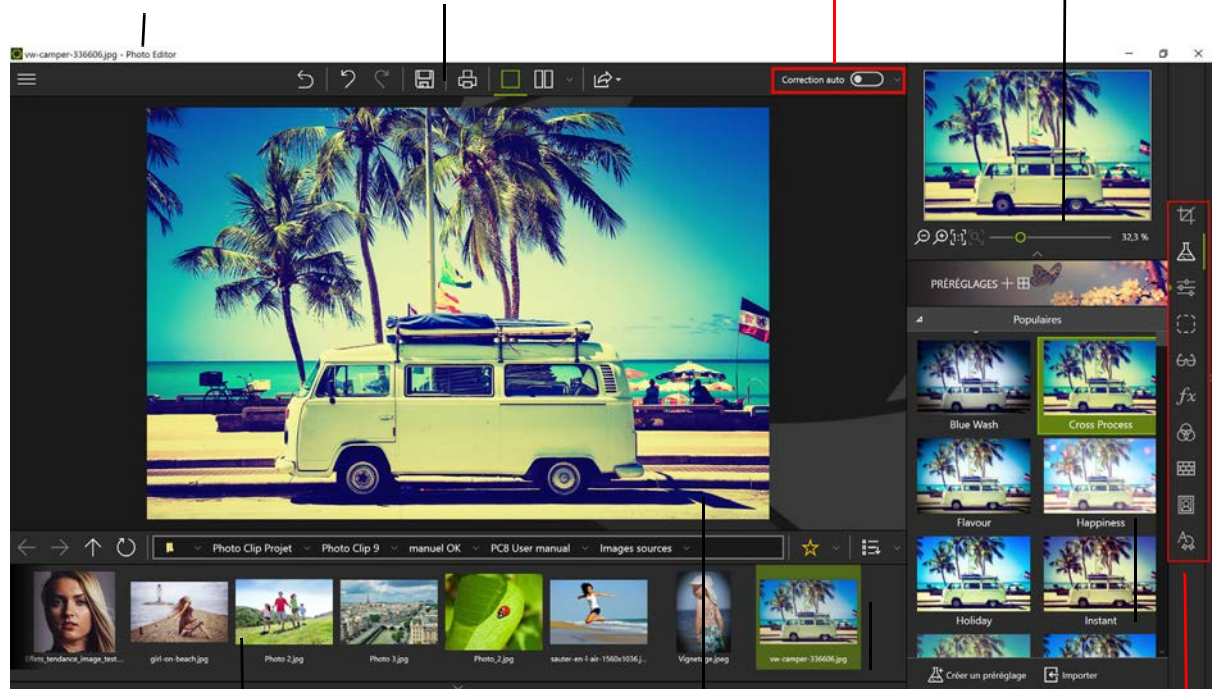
vw-camper-336606.jpg - Photo Editor

Correction auto

32,3 %

PRÉRÉGLAGES

Populaires

Blue Wash

Cross Process

Flavour

Happiness

Holiday

Instant

Créer un préréglage

Importer

Photo Clip Projet

Photo Clip 9

manuel OK

PC8 User manual

Images sources

Effets_tendance_image_test...

girl-on-beach.jpg

Photo 2.jpg

Photo 3.jpg

Photo_2.jpg

sauter-en-l-air-1560x1036.j...

Vignetage.jpeg

vw-camper-336606.jpg